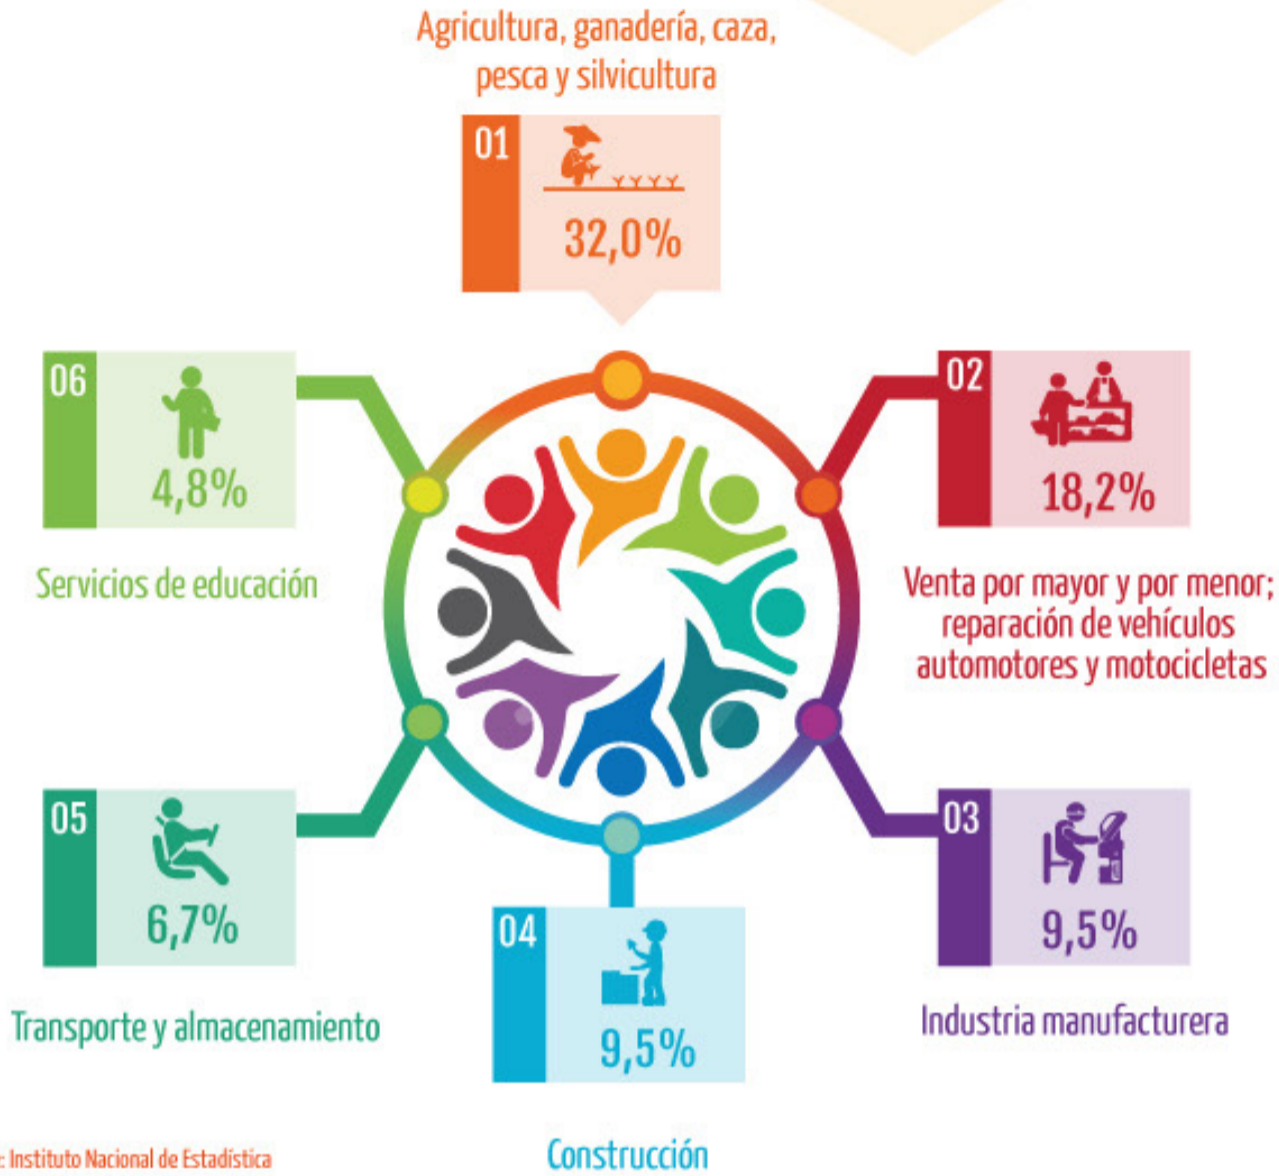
Agricultura, ganadería, caza, pesca y silvicultura

01

32,0%

06

4,8%

Servicios de educación

02

18,2%

Venta por mayor y por menor; reparación de vehículos automotores y motocicletas

05

6,7%

Transporte y almacenamiento

04

9,5%

Construcción

03

9,5%

Industria manufacturera

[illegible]: Instituto Nacional de Estadística